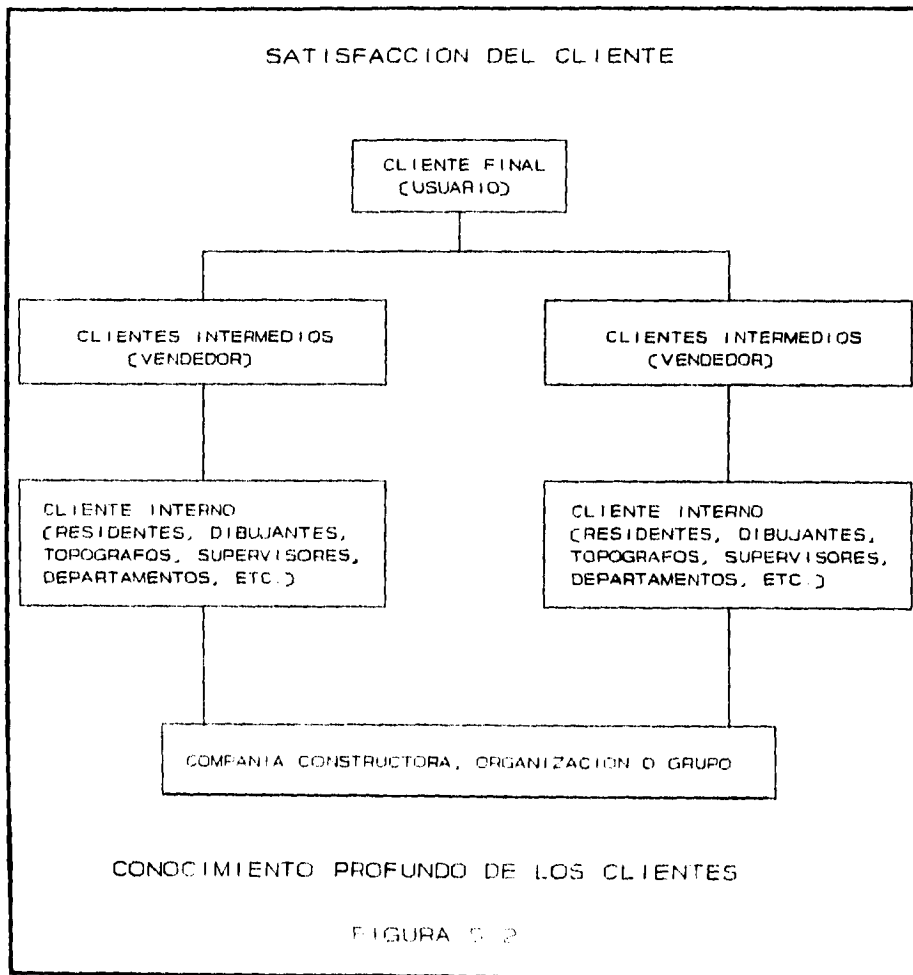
SATISFACCION DEL CLIENTE

CLIENTE FINAL (USUARIO)

CLIENTES INTERMEDIOS (VENDEDOR)

CLIENTES INTERMEDIOS (VENDEDOR)

CLIENTE INTERNO (RESIDENTES, DIBUJANTES, TOPOGRAFOS, SUPERVISORES, DEPARTAMENTOS, ETC.)

CLIENTE INTERNO (RESIDENTES, DIBUJANTES, TOPOGRAFOS, SUPERVISORES, DEPARTAMENTOS, ETC.)

COMPANIA CONSTRUCTORA, ORGANIZACION O GRUPO

CONOCIMIENTO PROFUNDO DE LOS CLIENTES

FIGURA 5.2